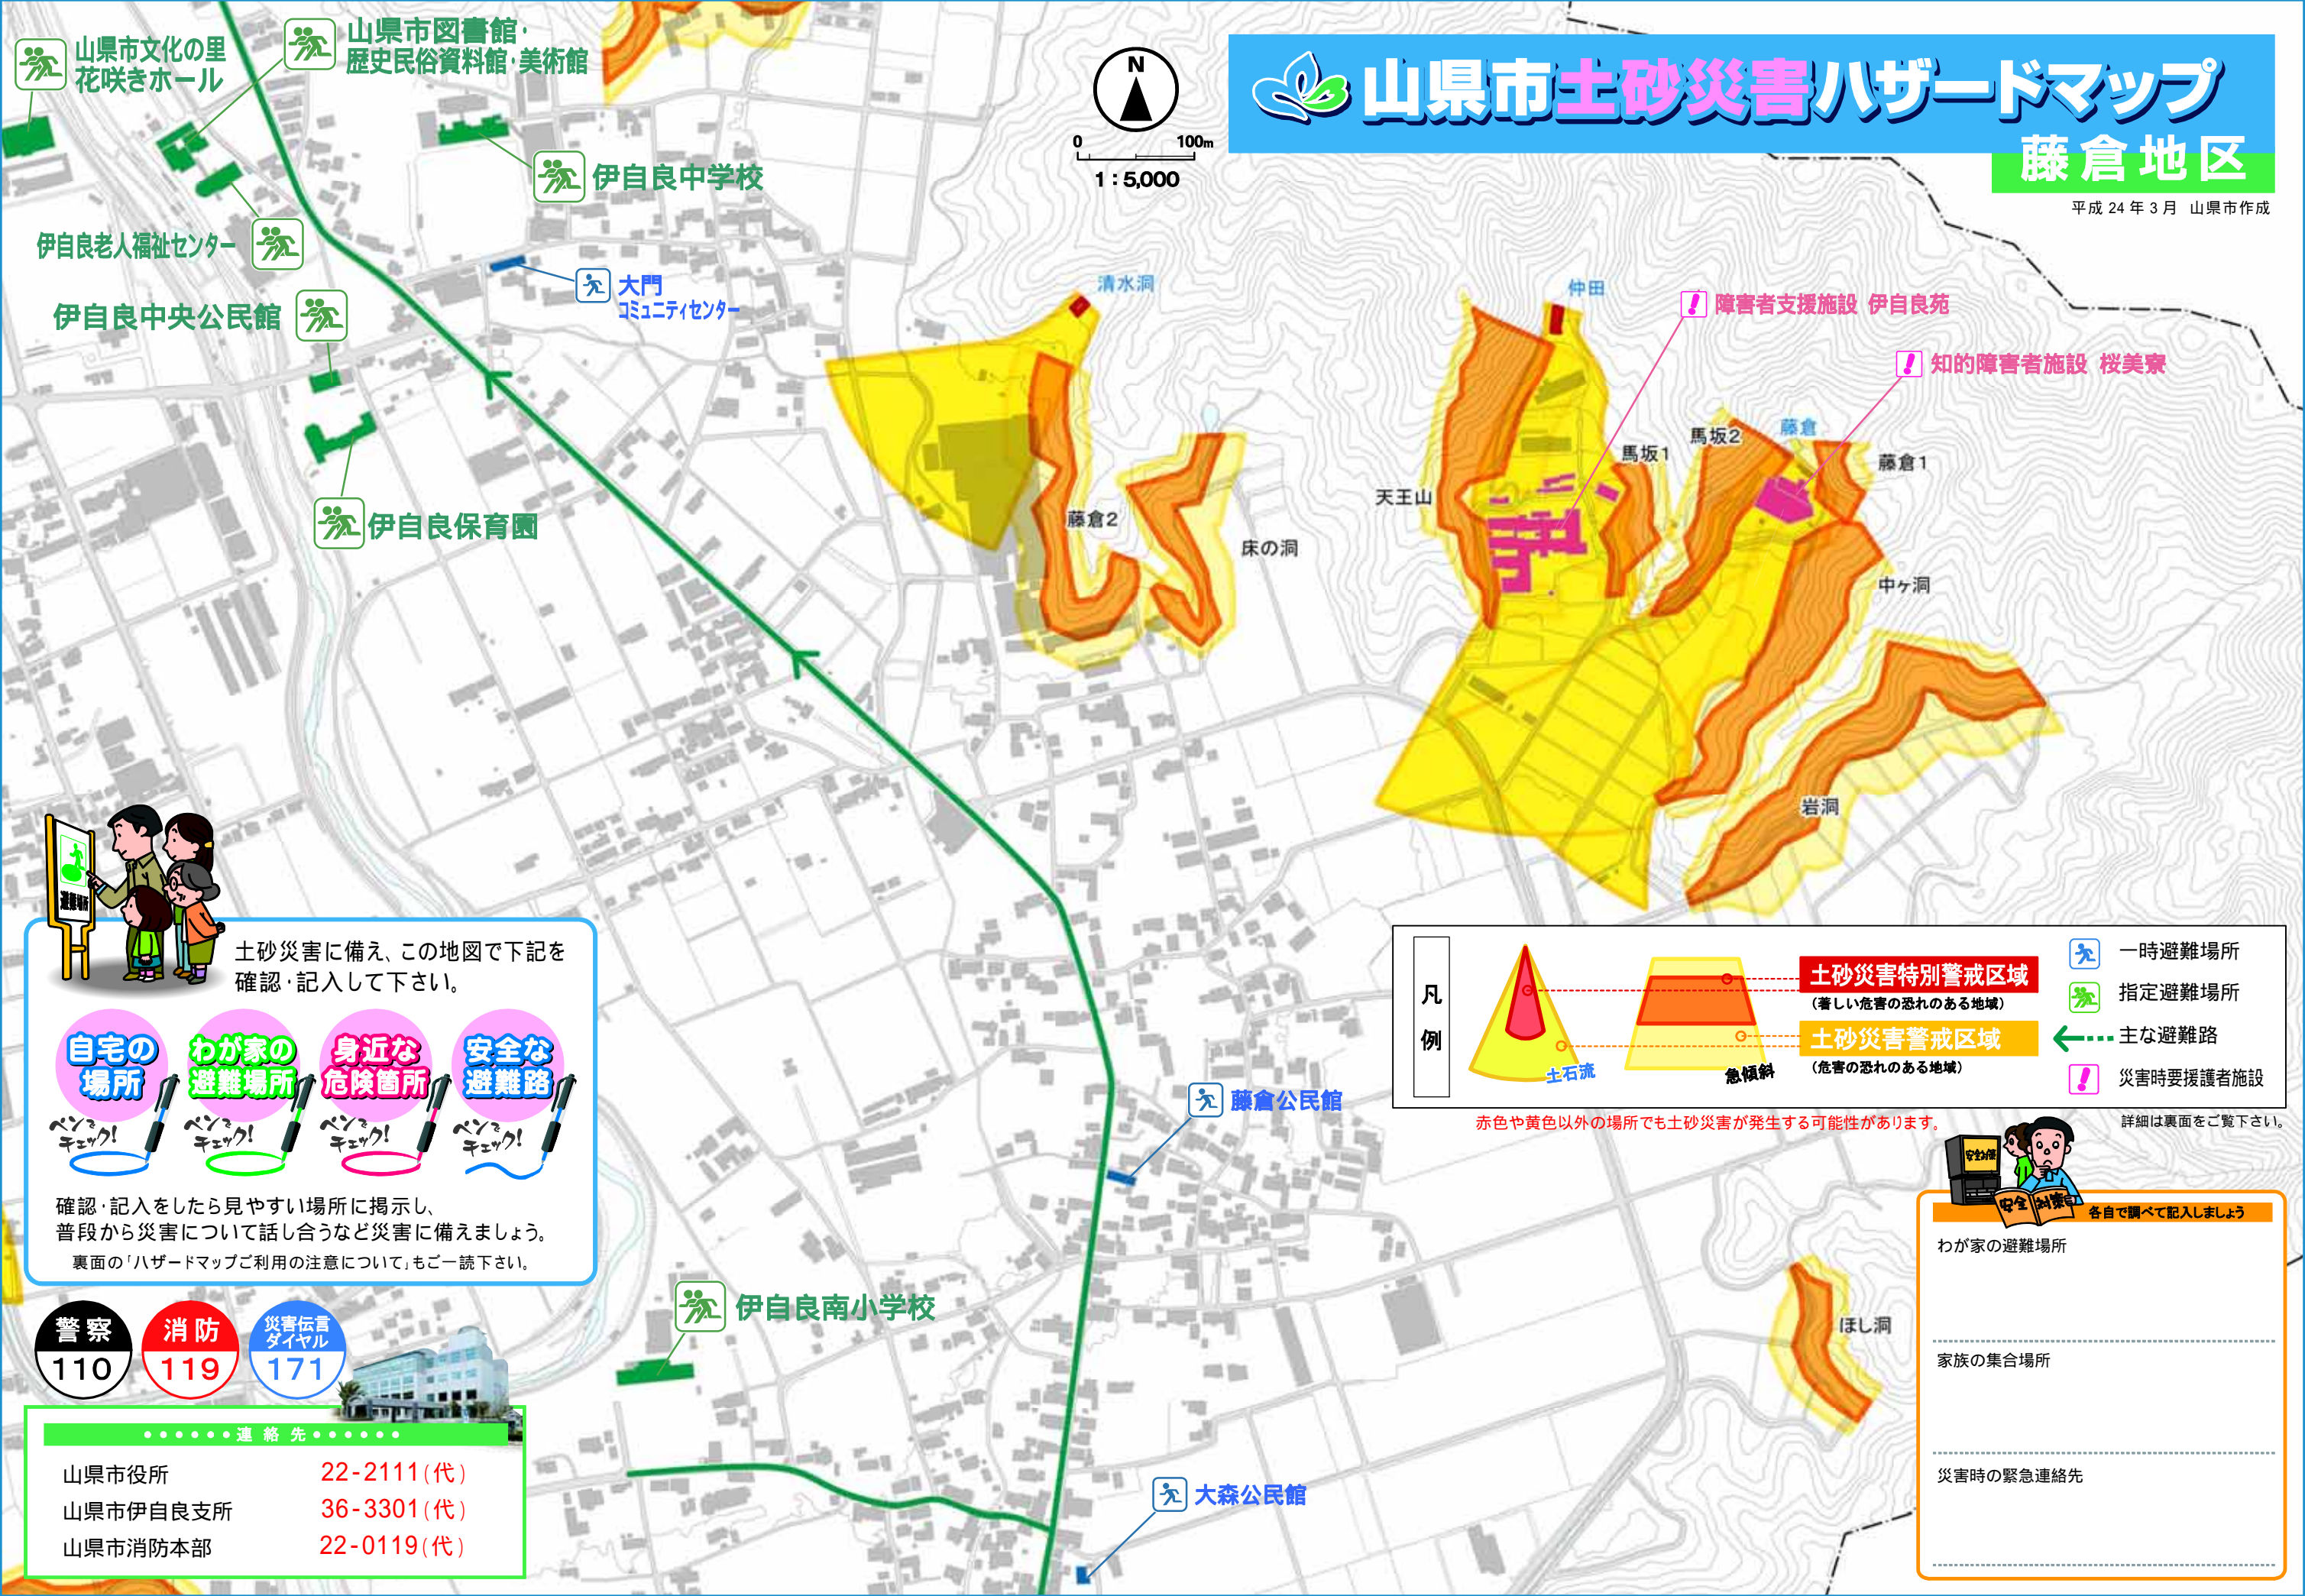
山県市土砂災害ハザードマップ
藤倉地区
平成 24 年 3 月 山県市作成

N
0 100m
1 : 5,000

山県市文化の里
花咲きホール

山県市図書館・
歴史民俗資料館・美術館

伊自良中学校

伊自良老人福祉センター

大門
コミュニティセンター

伊自良中央公民館

伊自良保育園

清水洞
仲田
障害者支援施設 伊自良苑
知的障害者施設 桜美寮
藤倉2
床の洞
天王山
馬坂1
馬坂2
藤倉
藤倉1
中ヶ洞
岩洞
ほし洞

藤倉公民館
伊自良南小学校
大森公民館

土砂災害に備え、この地図で下記を確認・記入して下さい。

自宅の場所
わが家の避難場所
身近な危険箇所
安全な避難路
ペンでチェック!
ペンでチェック!
ペンでチェック!
ペンでチェック!

確認・記入をしたら見やすい場所に掲示し、普段から災害について話し合うなど災害に備えましょう。
裏面の「ハザードマップご利用の注意について」もご一読下さい。

警察 110
消防 119
災害伝言ダイヤル 171

連絡先
| 山県市役所 | 22-2111(代) |
|---|---|
| 山県市伊自良支所 | 36-3301(代) |
| 山県市消防本部 | 22-0119(代) |

凡例
土石流
急傾斜
土砂災害特別警戒区域
(著しい危害の恐れのある地域)
土砂災害警戒区域
(危害の恐れのある地域)
一時避難場所
指定避難場所
主な避難路
災害時要援護者施設
赤色や黄色以外の場所でも土砂災害が発生する可能性があります。
詳細は裏面をご覧下さい。

安全対策
各自で調べて記入しましょう
わが家の避難場所
家族の集合場所
災害時の緊急連絡先